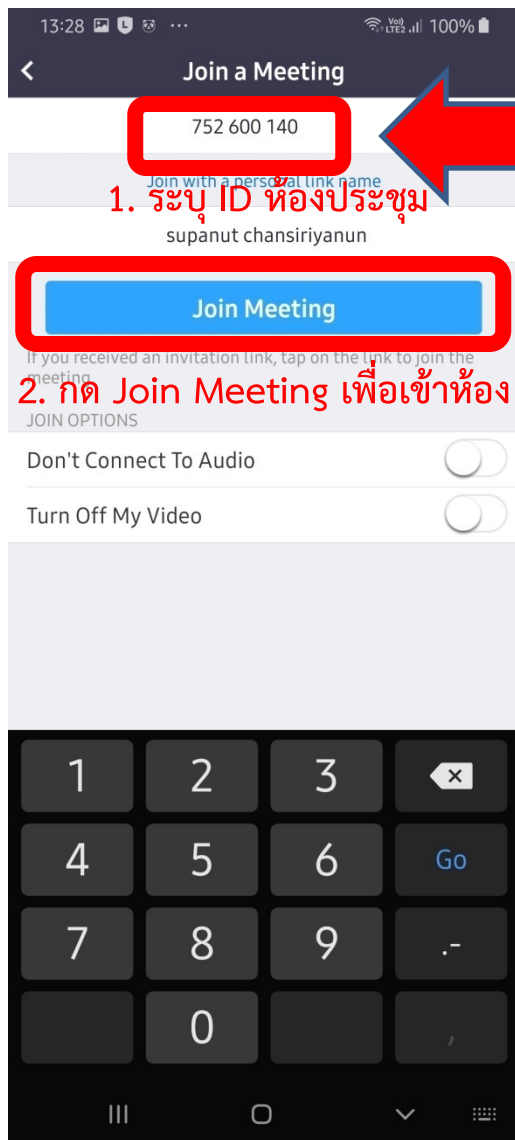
13:28 ··· Vo) LTE2 100%

Join a Meeting

752 600 140

Join with a personal link name

1. ระบุ ID ห้องประชุม

supanut chansiriyanun

Join Meeting

If you received an invitation link, tap on the link to join the meeting

2. กด Join Meeting เพื่อเข้าห้อง

JOIN OPTIONS

Don't Connect To Audio

Turn Off My Video

1 2 3
4 5 6 Go
7 8 9 .-
0 ,